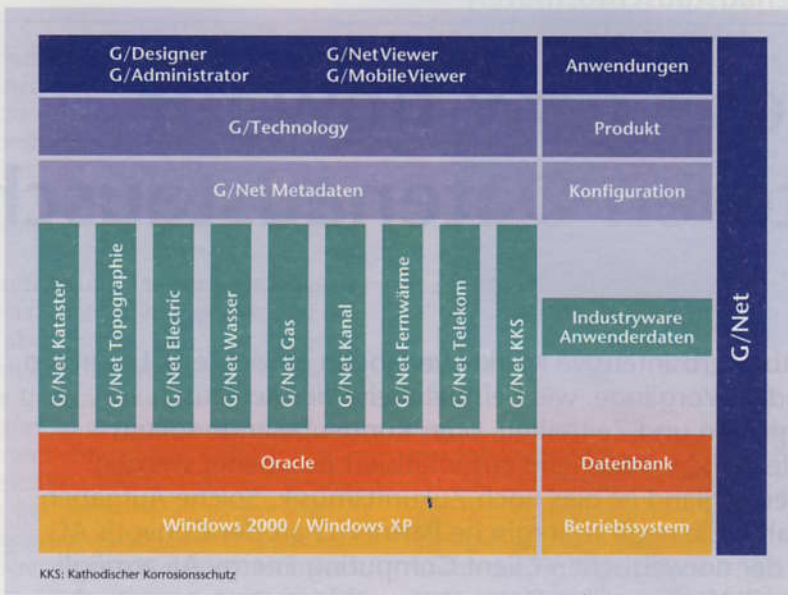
G/Designer
G/Administrator

G/NetViewer
G/MobileViewer

Anwendungen

G/Technology

Produkt

G/Net Metadaten

Konfiguration

G/Net Kataster

G/Net Topographie

G/Net Electric

G/Net Wasser

G/Net Gas

G/Net Kanal

G/Net Fernwärme

G/Net Telekom

G/Net KKS

Industryware Anwenderdaten

G/Net

Oracle

Datenbank

Windows 2000 / Windows XP

Betriebssystem

KKS: Kathodischer Korrosionsschutz